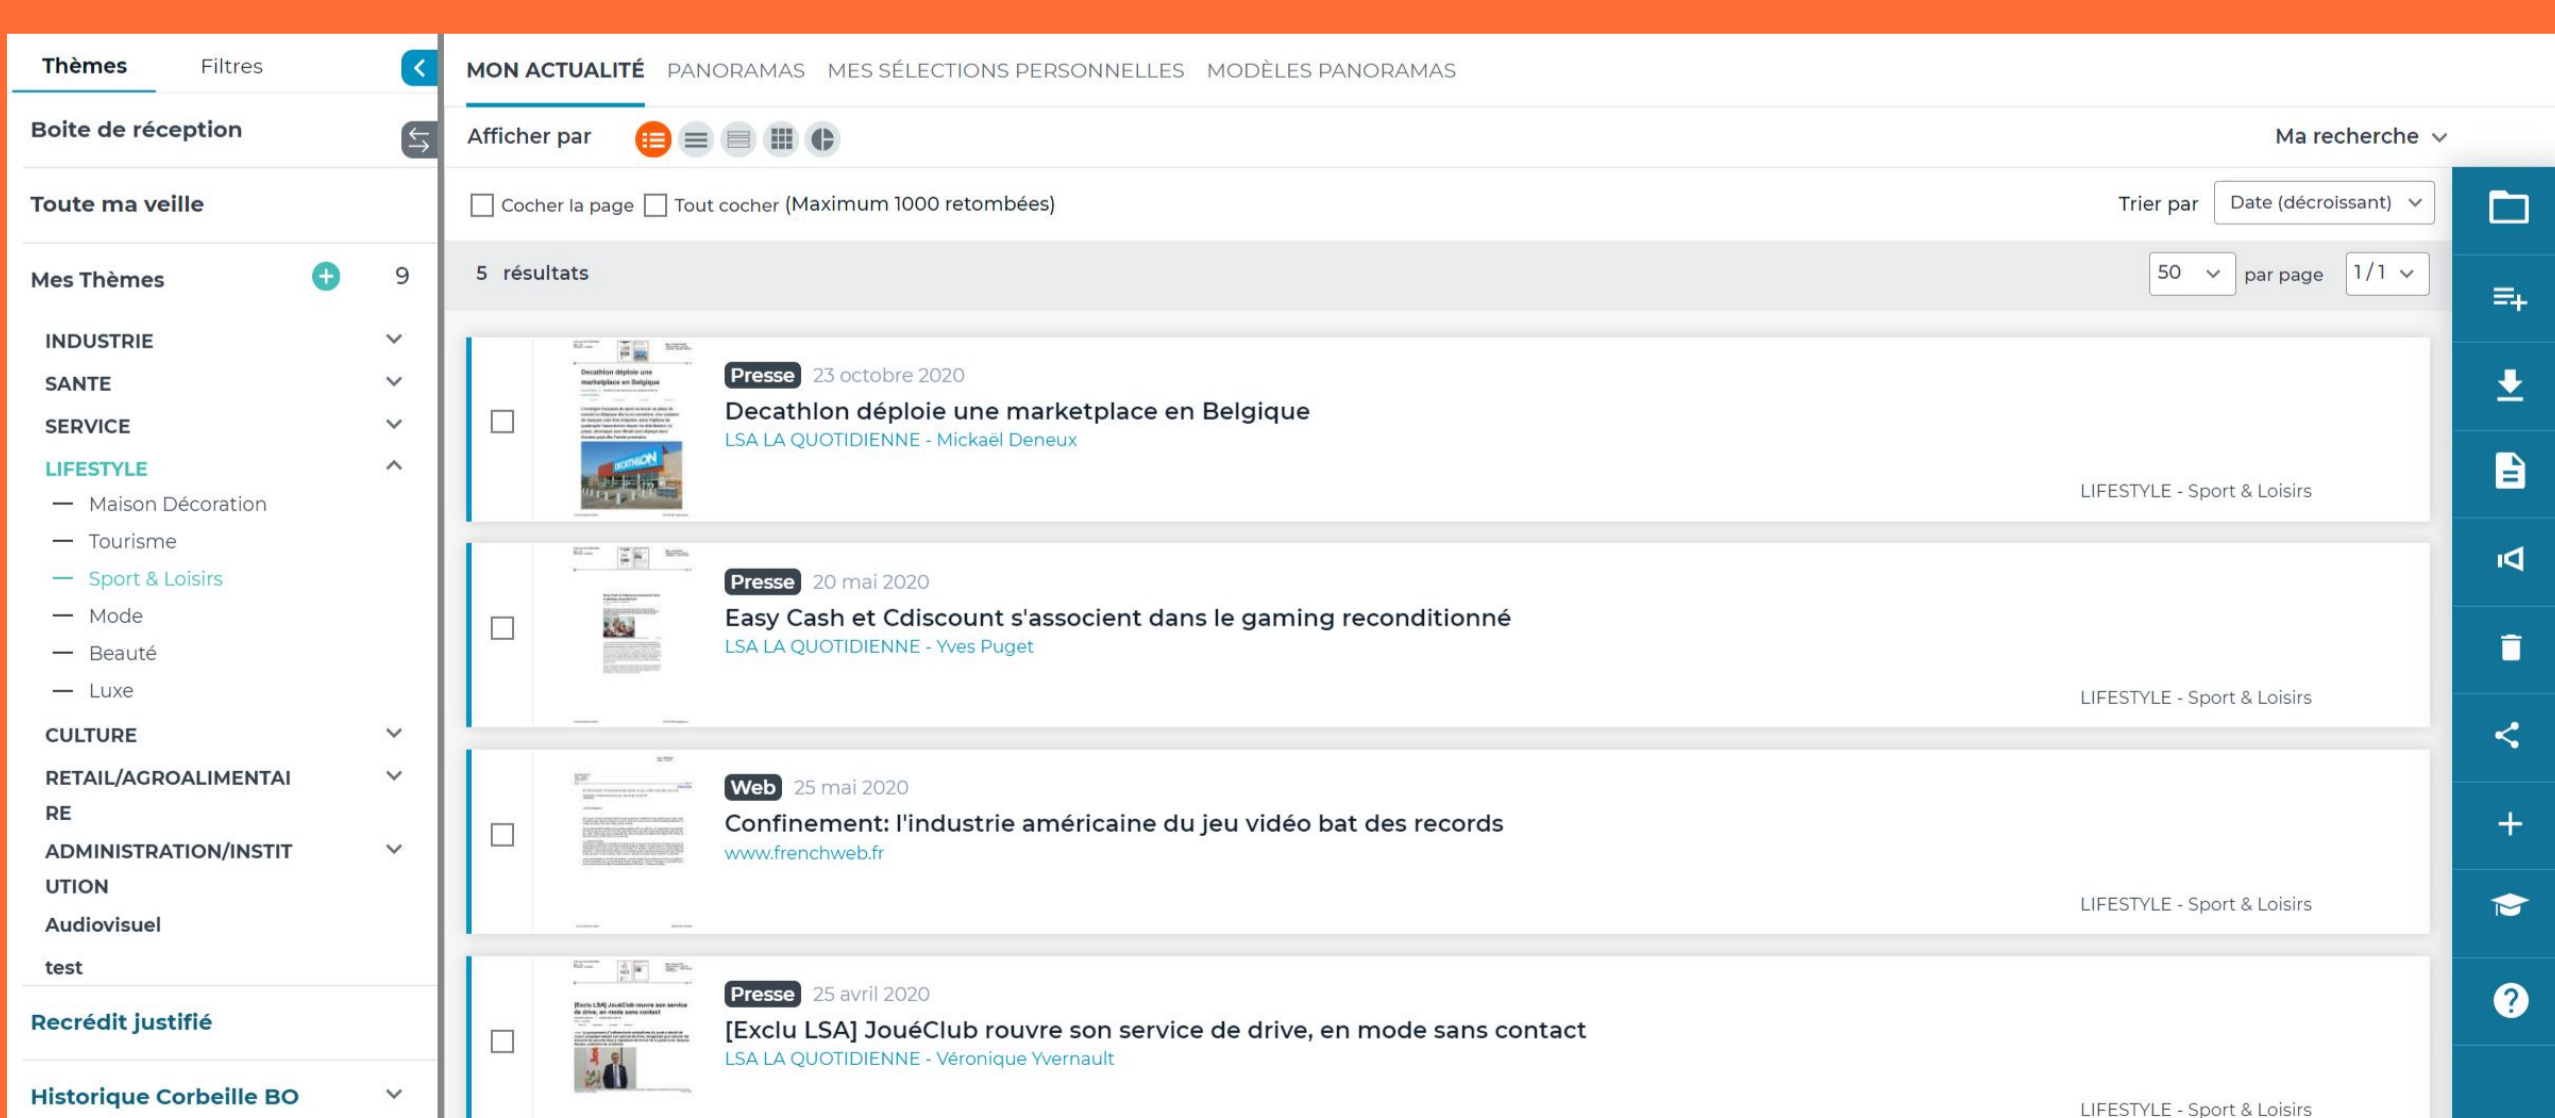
Thèmes Filtres

Boite de réception

Toute ma veille

Mes Thèmes 9

INDUSTRIE
SANTE
SERVICE
LIFESTYLE
— Maison Décoration
— Tourisme
— Sport & Loisirs
— Mode
— Beauté
— Luxe
CULTURE
RETAIL/AGROALIMENTAIRE
ADMINISTRATION/INSTITUTION
Audiovisuel
test

Recrédit justifié

Historique Corbeille BO

MON ACTUALITÉ PANORAMAS MES SÉLECTIONS PERSONNELLES MODÈLES PANORAMAS

Afficher par

Ma recherche

Cocher la page Tout cocher (Maximum 1000 retombées)

Trier par Date (décroissant)

5 résultats

50 par page 1/1

Presse 23 octobre 2020
Decathlon déploie une marketplace en Belgique
LSA LA QUOTIDIENNE - Mickaël Deneux
LIFESTYLE - Sport & Loisirs

Presse 20 mai 2020
Easy Cash et Cdiscount s'associent dans le gaming reconditionné
LSA LA QUOTIDIENNE - Yves Puget
LIFESTYLE - Sport & Loisirs

Web 25 mai 2020
Confinement: l'industrie américaine du jeu vidéo bat des records
www.frenchweb.fr
LIFESTYLE - Sport & Loisirs

Presse 25 avril 2020
[Exclu LSA] JouéClub rouvre son service de drive, en mode sans contact
LSA LA QUOTIDIENNE - Véronique Yvernault
LIFESTYLE - Sport & Loisirs